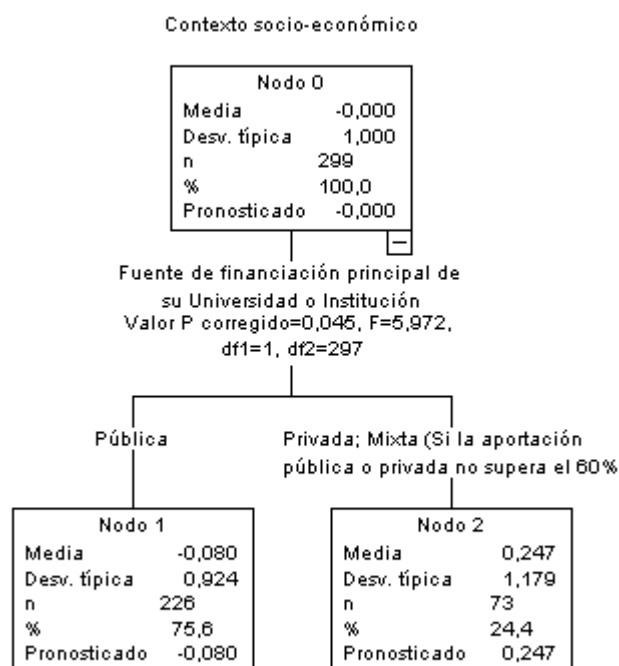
Contexto socio-económico

Nodo 0

| | |
|---|---|
| Media | -0,000 |
| Desv. típica | 1,000 |
| n | 299 |
| % | 100,0 |
| Pronosticado | -0,000 |

Fuente de financiación principal de su Universidad o Institución
Valor P corregido=0,045, F=5,972, df1=1, df2=297

Pública

Privada; Mixta (Si la aportación pública o privada no supera el 60%

Nodo 1

| | |
|---|---|
| Media | -0,080 |
| Desv. típica | 0,924 |
| n | 226 |
| % | 75,6 |
| Pronosticado | -0,080 |

Nodo 2

| | |
|---|---|
| Media | 0,247 |
| Desv. típica | 1,179 |
| n | 73 |
| % | 24,4 |
| Pronosticado | 0,247 |